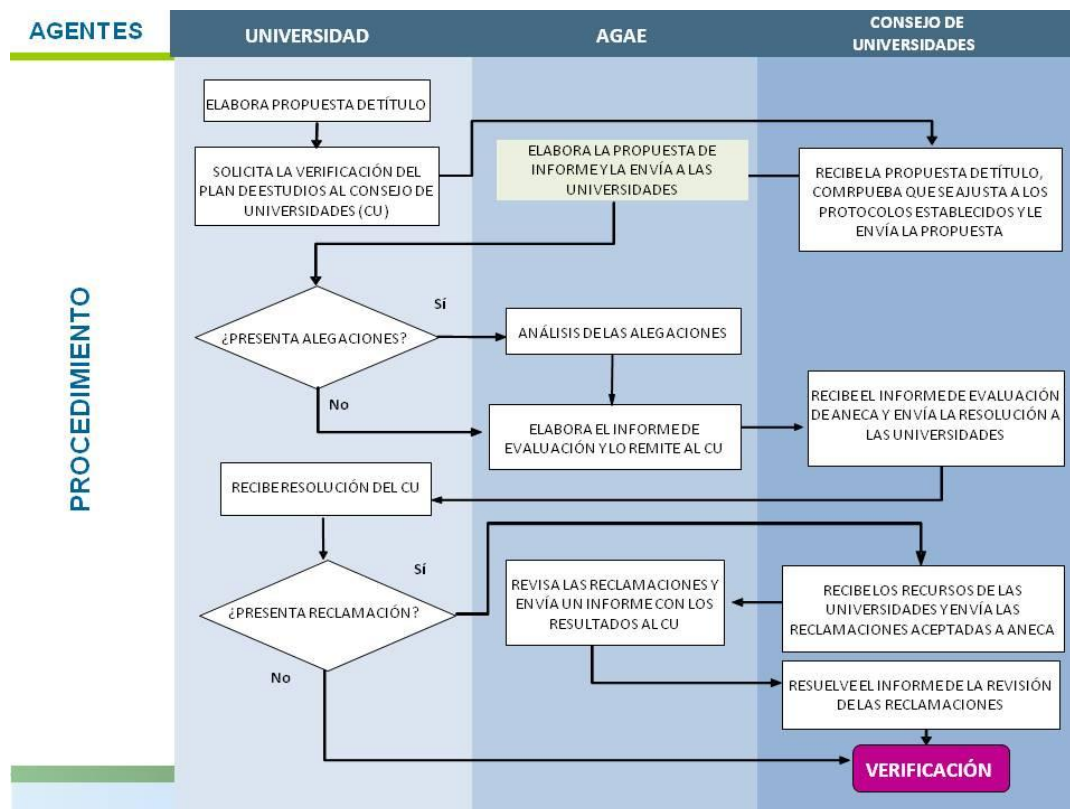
AGENTES

UNIVERSIDAD

AGAE

CONSEJO DE UNIVERSIDADES

PROCEDIMIENTO

ELABORA PROPUESTA DE TÍTULO

SOLICITA LA VERIFICACIÓN DEL PLAN DE ESTUDIOS AL CONSEJO DE UNIVERSIDADES (CU)

ELABORA LA PROPUESTA DE INFORME Y LA ENVÍA A LAS UNIVERSIDADES

RECIBE LA PROPUESTA DE TÍTULO, COMRPUEBA QUE SE AJUSTA A LOS PROTOCOLOS ESTABLECIDOS Y LE ENVÍA LA PROPUESTA

¿PRESENTA ALEGACIONES?

Sí

ANÁLISIS DE LAS ALEGACIONES

No

ELABORA EL INFORME DE EVALUACIÓN Y LO REMITE AL CU

RECIBE EL INFORME DE EVALUACIÓN DE ANECA Y ENVÍA LA RESOLUCIÓN A LAS UNIVERSIDADES

RECIBE RESOLUCIÓN DEL CU

¿PRESENTA RECLAMACIÓN?

Sí

REVISA LAS RECLAMACIONES Y ENVÍA UN INFORME CON LOS RESULTADOS AL CU

RECIBE LOS RECURSOS DE LAS UNIVERSIDADES Y ENVÍA LAS RECLAMACIONES ACEPTADAS A ANECA

No

RESUELVE EL INFORME DE LA REVISIÓN DE LAS RECLAMACIONES

VERIFICACIÓN